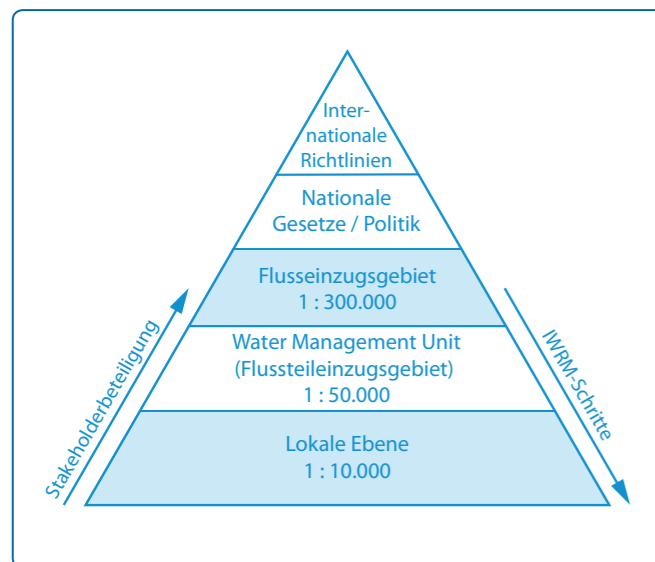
Internationale Richtlinien

Nationale Gesetze / Politik

Flusseinzugsgebiet
1 : 300.000

Water Management Unit
(Flussteileinzugsgebiet)
1 : 50.000

Lokale Ebene
1 : 10.000

Stakeholderbeteiligung

IWRM-Schritte